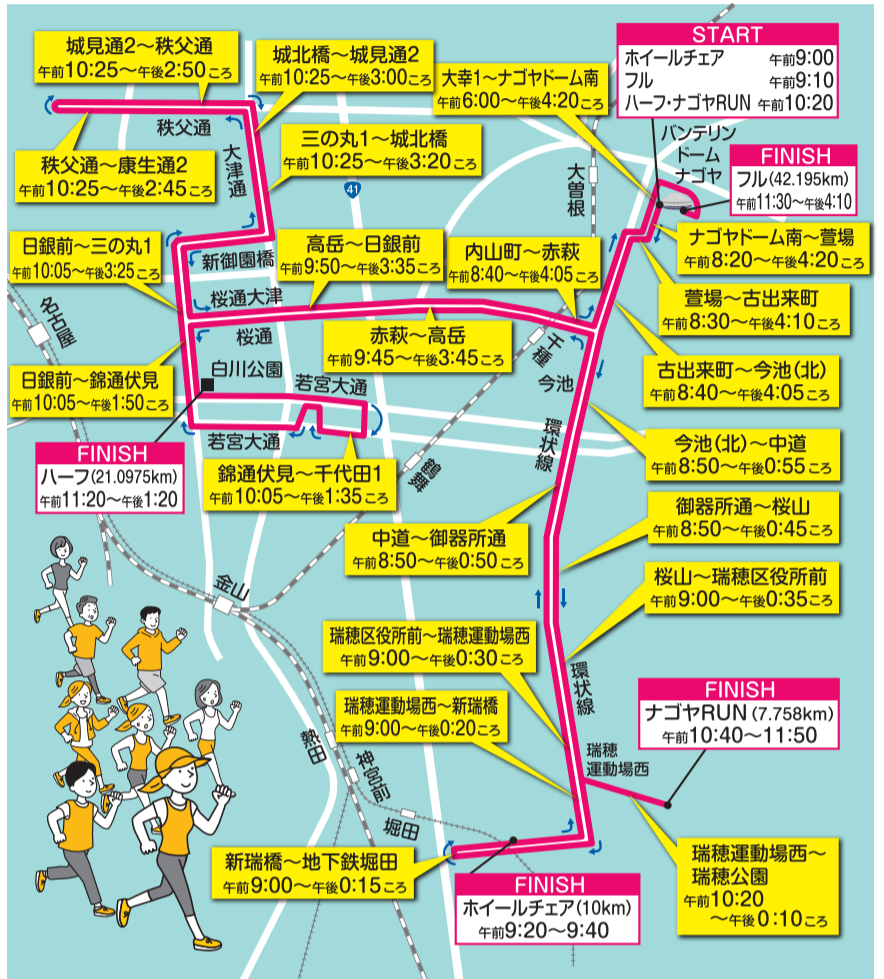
START
ホイールチェア 午前9:00
フル 午前9:10
ハーフ・ナゴヤRUN 午前10:20

城見通2～秩父通
午前10:25～午後2:50ころ

城北橋～城見通2
午前10:25～午後3:00ころ

大幸1～ナゴヤドーム南
午前6:00～午後4:20ころ

秩父通

大津通

三の丸1～城北橋
午前10:25～午後3:20ころ

秩父通～康生通2
午前10:25～午後2:45ころ

バンテリンドームナゴヤ

FINISH
フル(42.195km)
午前11:30～午後4:10

大曽根

41

日銀前～三の丸1
午前10:05～午後3:25ころ

新御園橋

高岳～日銀前
午前9:50～午後3:35ころ

内山町～赤萩
午前8:40～午後4:05ころ

ナゴヤドーム南～萱場
午前8:20～午後4:20ころ

桜通大津

萱場～古出来町
午前8:30～午後4:10ころ

名古屋

桜通

赤萩～高岳
午前9:45～午後3:45ころ

千種

白川公園

古出来町～今池(北)
午前8:40～午後4:05ころ

日銀前～錦通伏見
午前10:05～午後1:50ころ

若宮大通

今池

環状線

若宮大通

今池(北)～中道
午前8:50～午後0:55ころ

FINISH
ハーフ(21.0975km)
午前11:20～午後1:20

錦通伏見～千代田1
午前10:05～午後1:35ころ

鶴舞

御器所通～桜山
午前8:50～午後0:45ころ

中道～御器所通
午前8:50～午後0:50ころ

桜山～瑞穂区役所前
午前9:00～午後0:35ころ

金山

瑞穂区役所前～瑞穂運動場西
午前9:00～午後0:30ころ

環状線

FINISH
ナゴヤRUN (7.758km)
午前10:40～11:50

瑞穂運動場西～新瑞橋
午前9:00～午後0:20ころ

熱田

神宮前

瑞穂運動場西

堀田

瑞穂運動場西～瑞穂公園
午前10:20～午後0:10ころ

新瑞橋～地下鉄堀田
午前9:00～午後0:15ころ

FINISH
ホイールチェア(10km)
午前9:20～9:40